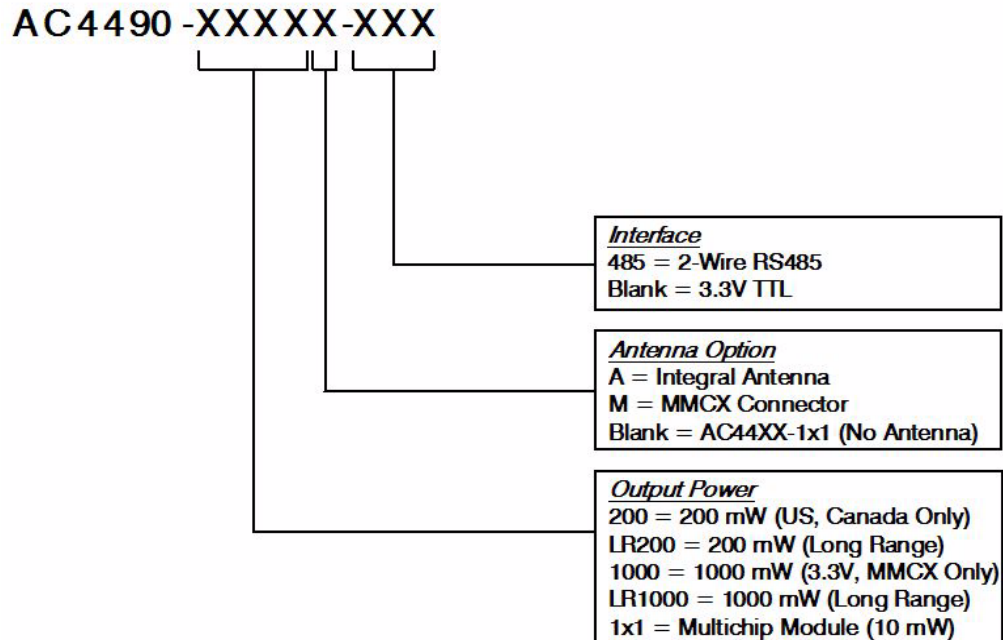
AC4490-XXXXX-XXX

Interface
485 = 2-Wire RS485
Blank = 3.3V TTL

Antenna Option
A = Integral Antenna
M = MMCX Connector
Blank = AC44XX-1x1 (No Antenna)

Output Power
200 = 200 mW (US, Canada Only)
LR200 = 200 mW (Long Range)
1000 = 1000 mW (3.3V, MMCX Only)
LR1000 = 1000 mW (Long Range)
1x1 = Multichip Module (10 mW)